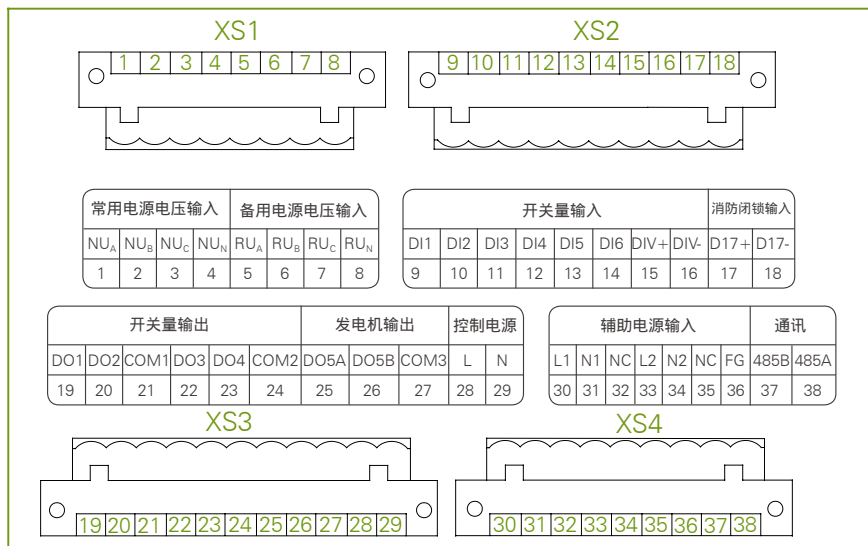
XS1

1 2 3 4 5 6 7 8

XS2

9 10 11 12 13 14 15 16 17 18

| 常用电源电压输入 | | | | 备用电源电压输入 | | | |
|---|---|---|---|---|---|---|---|
| $NU_A$ | $NU_B$ | $NU_C$ | $NU_N$ | $RU_A$ | $RU_B$ | $RU_C$ | $RU_N$ |
| 1 | 2 | 3 | 4 | 5 | 6 | 7 | 8 |

| 开关量输入 | | | | | | | | 消防闭锁输入 | |
|---|---|---|---|---|---|---|---|---|---|
| DI1 | DI2 | DI3 | DI4 | DI5 | DI6 | DIV+ | DIV- | D17+ | D17- |
| 9 | 10 | 11 | 12 | 13 | 14 | 15 | 16 | 17 | 18 |

| 开关量输出 | | | | | | 发电机输出 | | | 控制电源 | |
|---|---|---|---|---|---|---|---|---|---|---|
| DO1 | DO2 | COM1 | DO3 | DO4 | COM2 | DO5A | DO5B | COM3 | L | N |
| 19 | 20 | 21 | 22 | 23 | 24 | 25 | 26 | 27 | 28 | 29 |

| 辅助电源输入 | | | | | | | 通讯 | |
|---|---|---|---|---|---|---|---|---|
| L1 | N1 | NC | L2 | N2 | NC | FG | 485B | 485A |
| 30 | 31 | 32 | 33 | 34 | 35 | 36 | 37 | 38 |

XS3

19 20 21 22 23 24 25 26 27 28 29

XS4

30 31 32 33 34 35 36 37 38